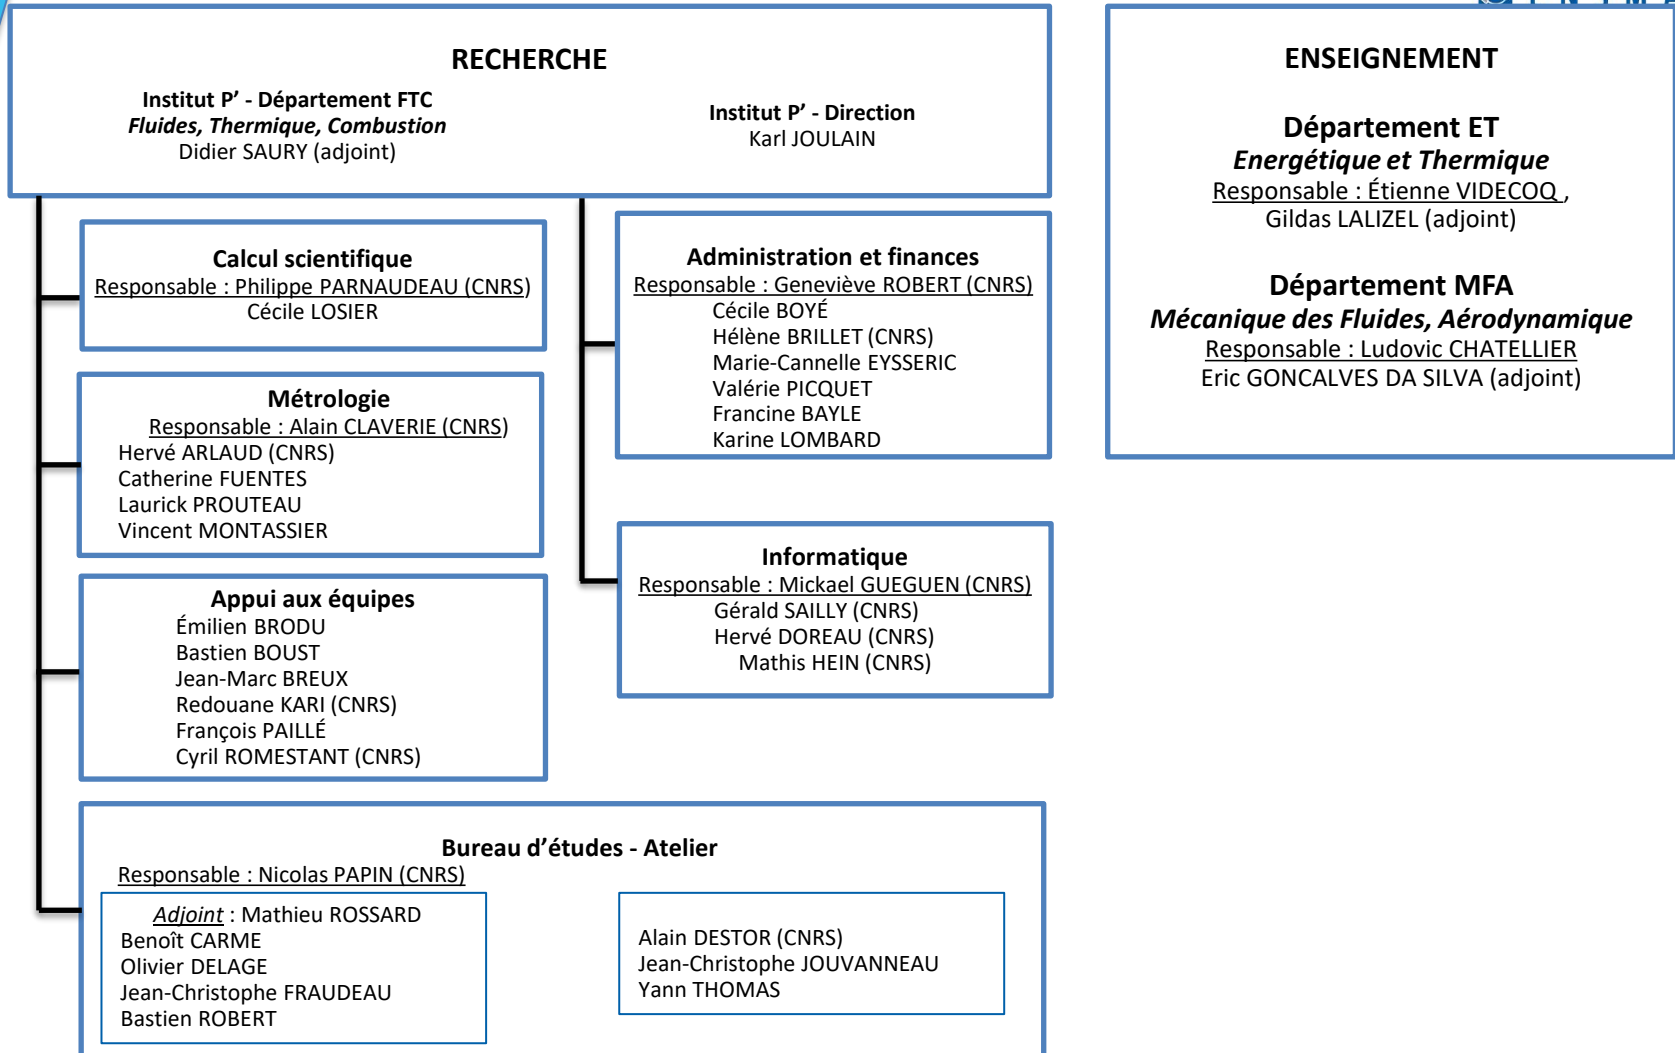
RECHERCHE

Institut P' - Département FTC
Fluides, Thermique, Combustion
Didier SAURY (adjoint)

Institut P' - Direction
Karl JOULAIN

ENSEIGNEMENT

Département ET
Energétique et Thermique
Responsable : Étienne VIDECOQ ,
Gildas LALIZEL (adjoint)

Département MFA
Mécanique des Fluides, Aérodynamique
Responsable : Ludovic CHATELLIER
Eric GONCALVES DA SILVA (adjoint)

Calcul scientifique
Responsable : Philippe PARNAUDEAU (CNRS)
Cécile LOSIER

Administration et finances
Responsable : Geneviève ROBERT (CNRS)
Cécile BOYÉ
Hélène BRILLET (CNRS)
Marie-Cannelle EYSSERIC
Valérie PICQUET
Francine BAYLE
Karine LOMBARD

Métrologie
Responsable : Alain CLAVERIE (CNRS)
Hervé ARLAUD (CNRS)
Catherine FUENTES
Laurick PROUTEAU
Vincent MONTASSIER

Informatique
Responsable : Mickael GUEGUEN (CNRS)
Gérald SAILLY (CNRS)
Hervé DOREAU (CNRS)
Mathis HEIN (CNRS)

Appui aux équipes
Émilien BRODU
Bastien BOUST
Jean-Marc BREUX
Redouane KARI (CNRS)
François PAILLÉ
Cyril ROMESTANT (CNRS)

Bureau d'études - Atelier
Responsable : Nicolas PAPIN (CNRS)

Adjoint : Mathieu ROSSARD
Benoît CARME
Olivier DELAGE
Jean-Christophe FRAUDEAU
Bastien ROBERT

Alain DESTOR (CNRS)
Jean-Christophe JOUVANNEAU
Yann THOMAS